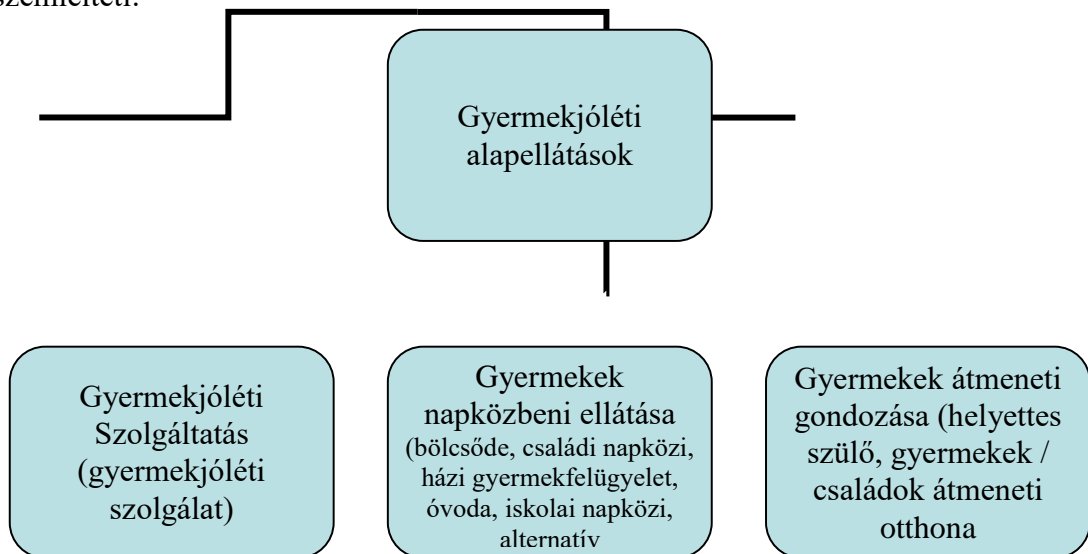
szemlélteti:

Gyermekjóléti alapellátások

Gyermekjóléti Szolgáltatás (gyermekjóléti szolgálat)

Gyermekek napközbeni ellátása (bölcsőde, családi napközi, házi gyermekfelügyelet, óvoda, iskolai napközi, alternatív

Gyermekek átmeneti gondozása (helyettes szülő, gyermekek / családok átmeneti otthona